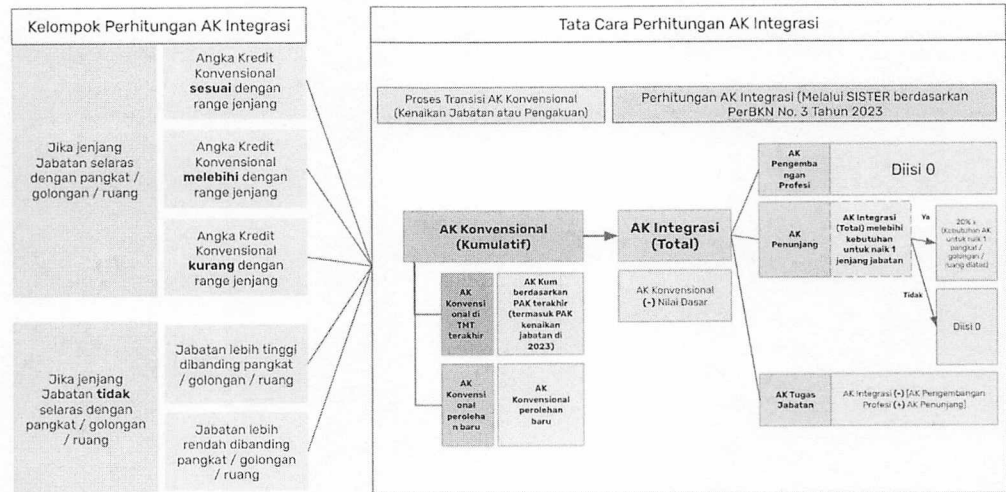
Kelompok Perhitungan AK Integrasi

Jika jenjang Jabatan selaras dengan pangkat / golongan / ruang

Angka Kredit Konvensional **sesuai** dengan range jenjang

Angka Kredit Konvensional **melebihi** dengan range jenjang

Angka Kredit Konvensional **kurang** dengan range jenjang

Jika jenjang Jabatan **tidak** selaras dengan pangkat / golongan / ruang

Jabatan lebih tinggi dibanding pangkat / golongan / ruang

Jabatan lebih rendah dibanding pangkat / golongan / ruang

Tata Cara Perhitungan AK Integrasi

Proses Transisi AK Konvensional (Kenaikan Jabatan atau Pengakuan)

Perhitungan AK Integrasi (Melalui SISTER berdasarkan PerBKN No. 3 Tahun 2023

AK Konvensional (Kumulatif)

AK Konvensional di TMT terakhir

AK Kum berdasarkan PAK terakhir (termasuk PAK kenaikan jabatan di 2023)

AK Konvensional perolehan baru

AK Konvensional perolehan baru

AK Integrasi (Total)

AK Konvensional (-) Nilai Dasar

AK Pengembangan Profesi

Diisi 0

AK Penunjang

AK Integrasi (Total) melebihi kebutuhan untuk naik 1 jenjang jabatan

Ya

20% x (kebutuhan AK untuk naik 1 pangkat / golongan / ruang diatas)

Tidak

Diisi 0

AK Tugas Jabatan

AK Integrasi (-) [AK Pengembangan Profesi (+) AK Penunjang]